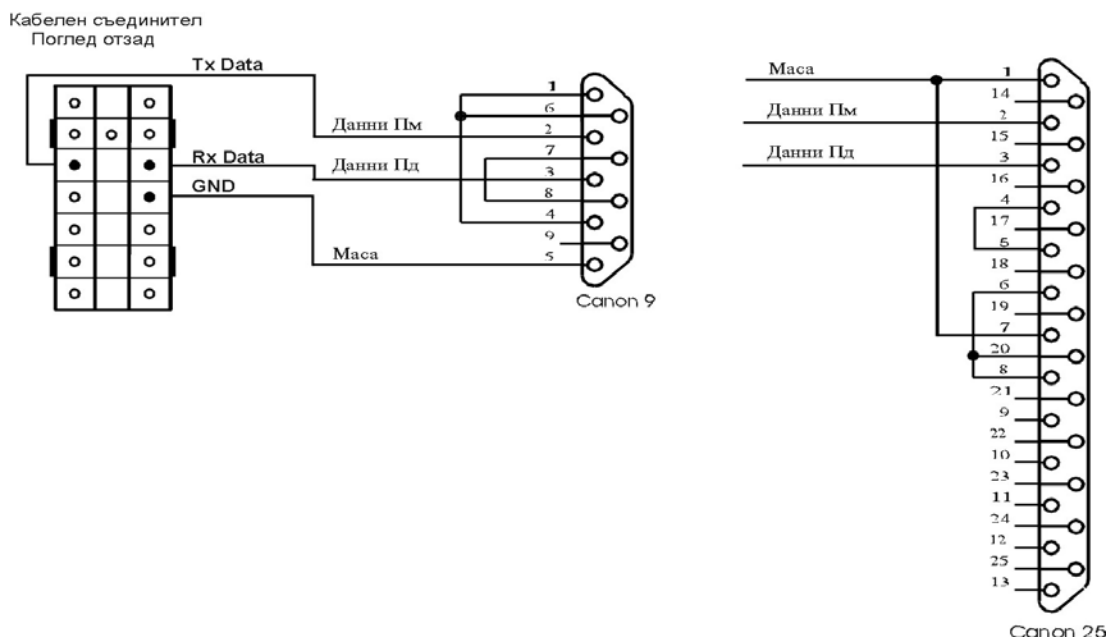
Кабелен съединител
Поглед отзад

Tx Data
Rx Data
GND

Данни Пм
Данни Пд
Маса

1
6
2
7
3
8
4
9
5

Canon 9

Маса
Данни Пм
Данни Пд

1
14
2
15
3
16
4
17
5
18
6
19
7
20
8
21
9
22
10
23
11
24
12
25
13

Canon 25